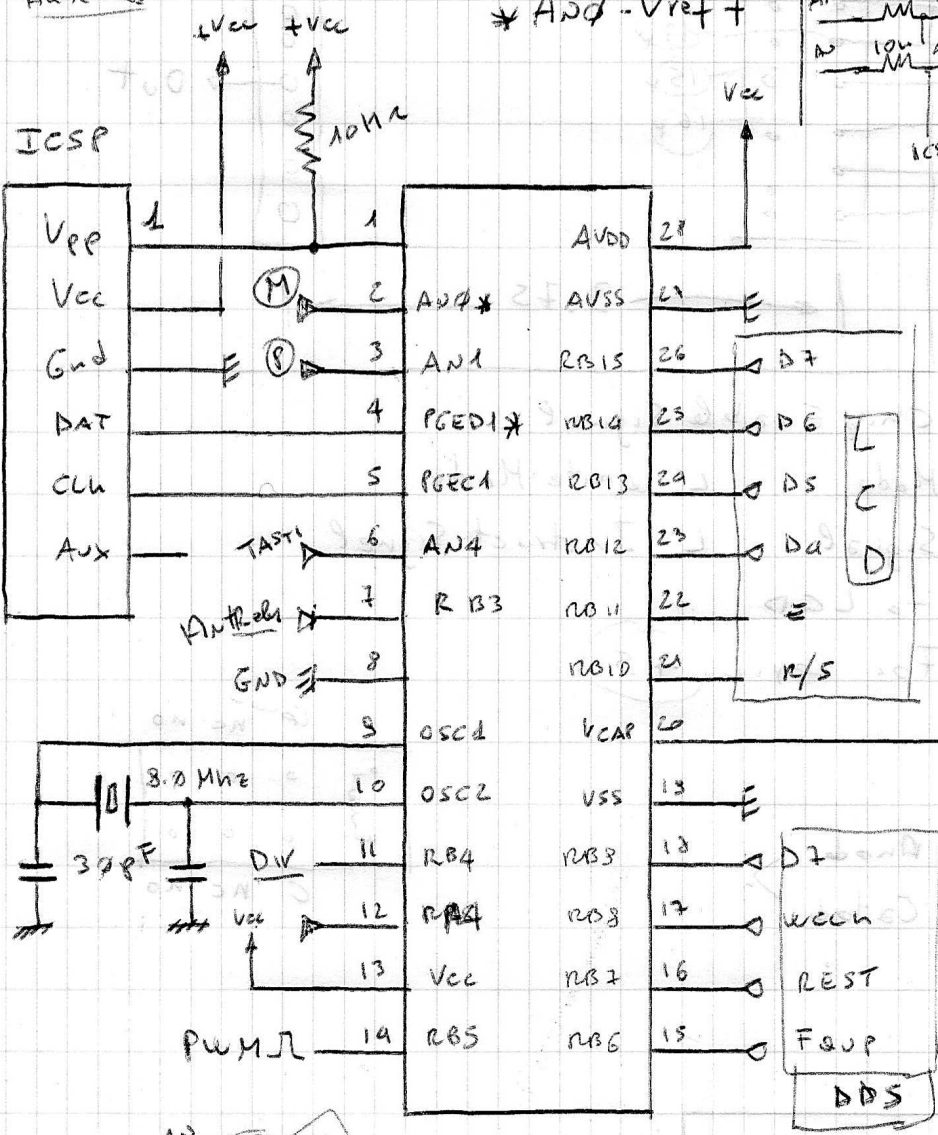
+Vcc +Vcc

* AN0 - Vref +

10kΩ

Vcc

ICSP

Vpp
Vcc
Gnd
DAT
CLK
Aux

1

M
P
TASTI
AntRele
GND

1 2 3 4 5 6 7 8 9 10 11 12 13 14

AN0*
AN1
PGED1*
PGEC1
AN4
R B3
OSC1
OSC2
RB4
RA4
Vcc
RB5

AVDD
AVSS
RB15
RB14
RB13
RB12
RB11
RB10
VCAP
VSS
RB9
RB8
RB7
RB6

28 27 26 25 24 23 22 21 20 19 18 17 16 15

D7
D6
D5
D4
E
R/S

L
C
D

8.0 MHz
30pF
DIV
Vcc
PWM

D7
WCLK
REST
FQUP
DDS